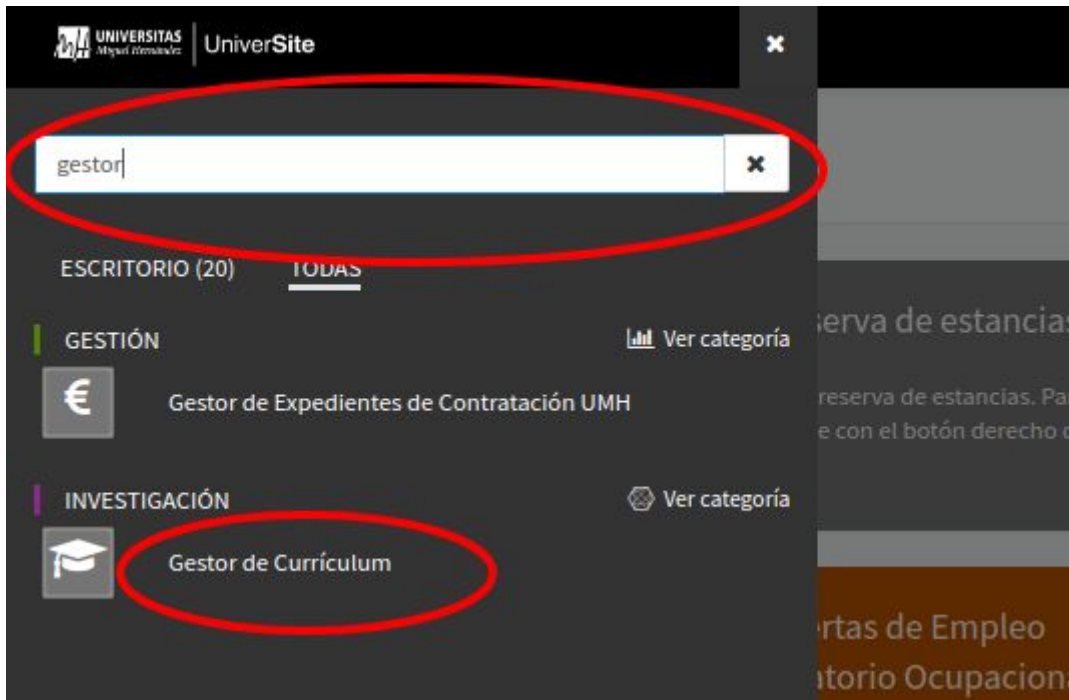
UNIVERSITAS Miguel Hernández | UniverSite

gestor

ESCRITORIO (20) TODAS

GESTIÓN
Ver categoría

Gestor de Expedientes de Contratación UMH

INVESTIGACIÓN
Ver categoría

Gestor de Currículum

serva de estancias

reserva de estancias. Pa
e con el botón derecho

rtas de Empleo
torio Ocupacion